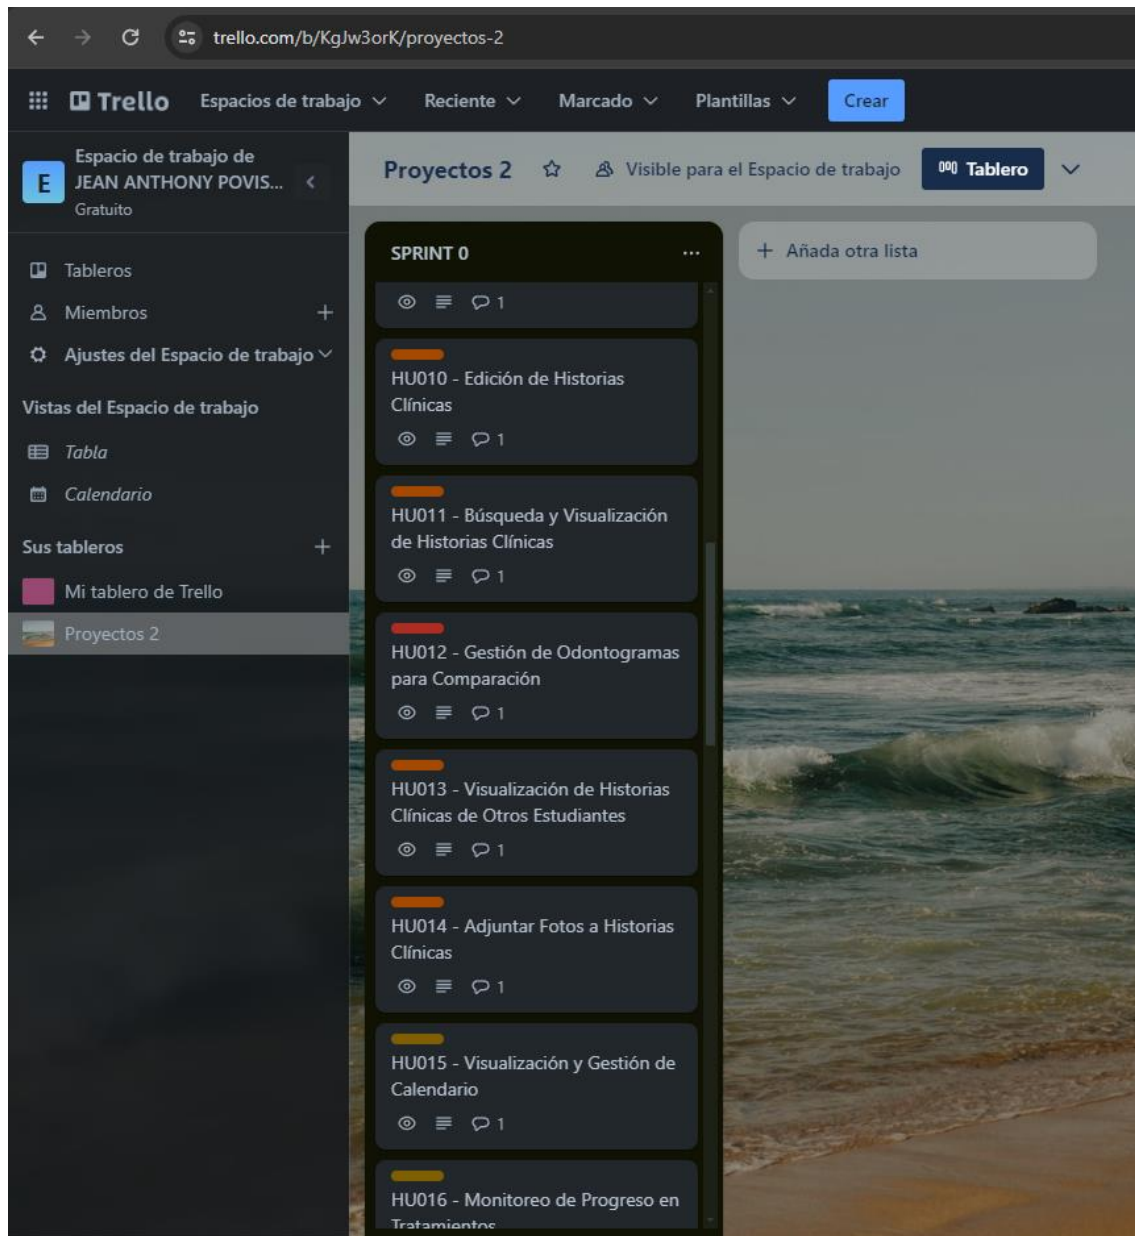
trello.com/b/KgJw3orK/proyectos-2

Trello Espacios de trabajo Reciente Marcado Plantillas Crear

E Espacio de trabajo de JEAN ANTHONY POVIS... Gratuito

Tableros
Miembros +
Ajustes del Espacio de trabajo

Vistas del Espacio de trabajo
Tabla
Calendario

Sus tableros +
Mi tablero de Trello
Proyectos 2

Proyectos 2 Visible para el Espacio de trabajo Tablero

SPRINT 0 ...

1

HU010 - Edición de Historias Clínicas
1

HU011 - Búsqueda y Visualización de Historias Clínicas
1

HU012 - Gestión de Odontogramas para Comparación
1

HU013 - Visualización de Historias Clínicas de Otros Estudiantes
1

HU014 - Adjuntar Fotos a Historias Clínicas
1

HU015 - Visualización y Gestión de Calendario
1

HU016 - Monitoreo de Progreso en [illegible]

+ Añada otra lista